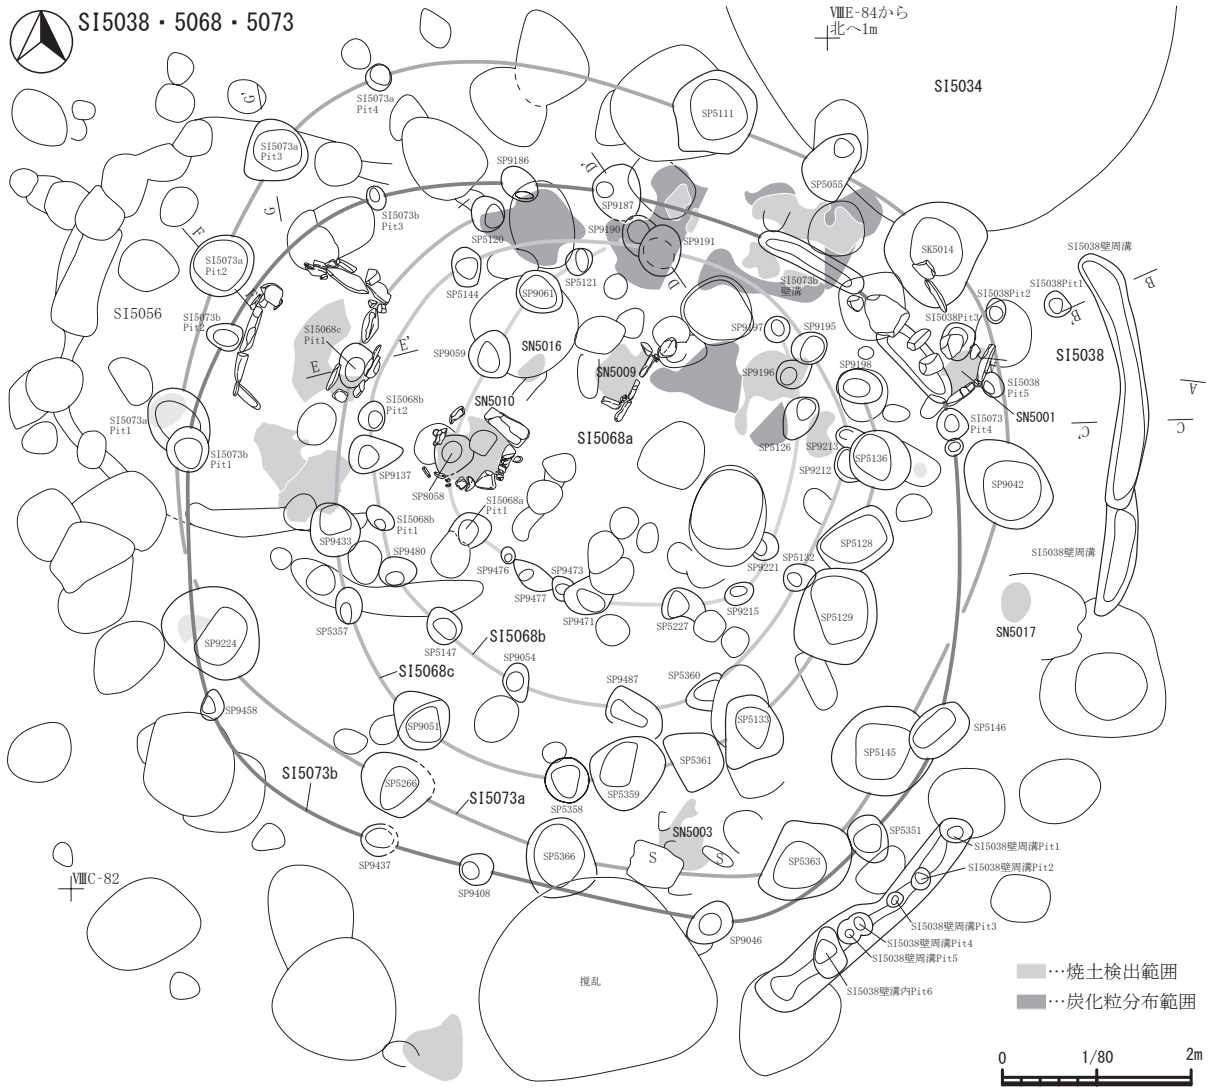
SI5038・5068・5073

ⅧE-84から
北へ1m

SI5034

SI5073a Pit4
SI5073a Pit3
G'
G
SP9186
D'
SP9187
SP5111
SP5055
SK5014
SI5038周溝
SI5038Pit1
B
B'
SI5038Pit2
SI5038Pit3
SI5073b Pit3
SP5120
SP9190
SP9191
D
SI5073b 壁溝
F
SI5073a Pit2
SI5073b Pit2
SI5056
SI5068c Pit1
E'
E
SP5144
SP9061
SP5121
SP9059
SN5016
SN5009
SP9197
SP9195
SP9196
SP9198
SI5038
SI5038 Pit5
SN5001
A
A'
SI5073 Pit4
C'
C
SI5068b Pit2
SN5010
SI5068a
SP5126
SP9213
SP9212
SP5136
SI5073a Pit1
SI5073b Pit1
SP9137
SP8058
SI5068a Pit1
SP9042
SI5068b Pit1
SP9433
SP9480
SP9476
SP9473
SP9477
SP9471
SP9221
SP5132
SP5128
SI5038壁周溝
SP9215
SP5227
SP5129
SP5357
SP5147
SI5068b
SP9054
SN5017
SP9224
SI5068c
SP9487
SP5360
SP9458
SP9051
SP5133
SP5146
SP5145
SP5361
SI5073b
SP5266
SI5073a
SP5358
SP5359
SN5003
SP5351
SI5038壁周溝Pit1
SI5038壁周溝Pit2
SP5366
S
S
SP5363
SP9437
ⅧC-82
SP9408
SI5038壁周溝Pit3
SP9046
SI5038壁周溝Pit4
SI5038壁周溝Pit5
攪乱
SI5038壁溝内Pit6
…焼土検出範囲
…炭化粒分布範囲
0
1/80
2m